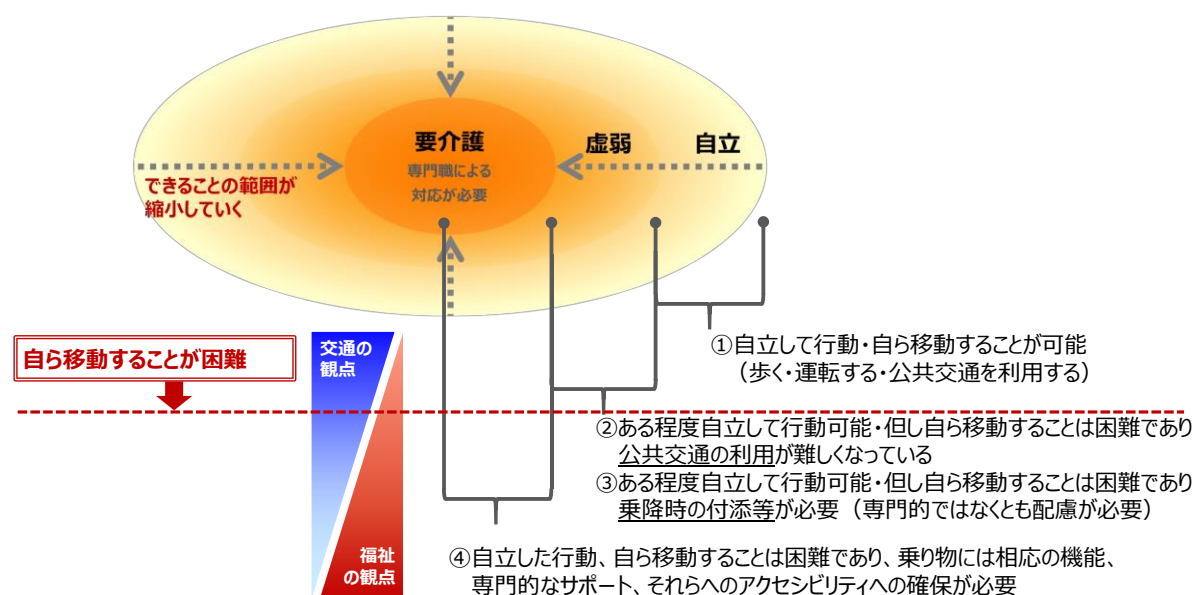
要介護
専門職による対応が必要

虚弱

自立

できることの範囲が縮小していく

自ら移動することが困難

交通の観点

福祉の観点

①自立して行動・自ら移動することが可能
（歩く・運転する・公共交通を利用する）

②ある程度自立して行動可能・但し自ら移動することは困難であり公共交通の利用が難しくなっている

③ある程度自立して行動可能・但し自ら移動することは困難であり乗降時の付添等が必要（専門的ではなくとも配慮が必要）

④自立した行動、自ら移動することは困難であり、乗り物には相応の機能、専門的なサポート、それらへのアクセシビリティへの確保が必要